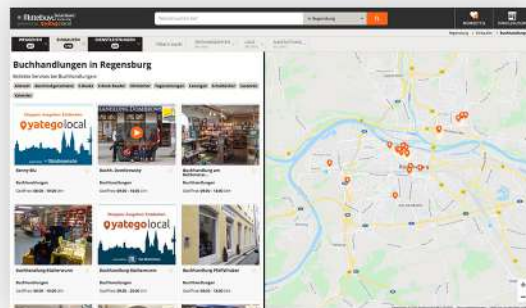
Buchhandlungen in Regensburg

yatego local

yatego local

Buchhandlungen

Buchhandlungen

Buchhandlungen

Buchhandlung Bücherwurm

Buchhandlung Pfeffel

Buchhandlungen

Buchhandlungen

Buchhandlungen

Regensburg

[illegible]